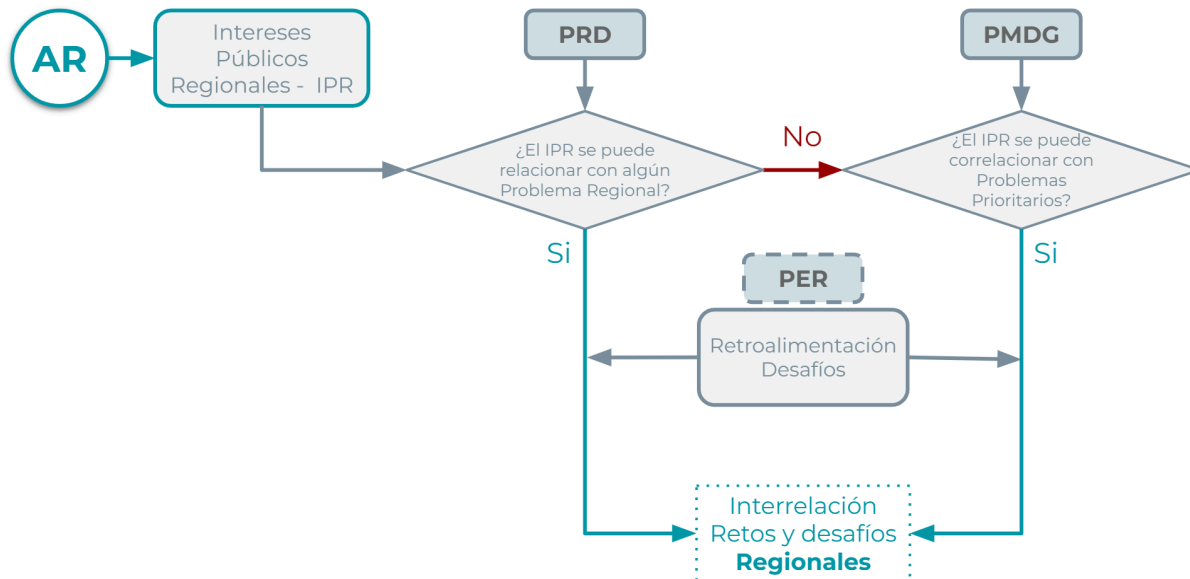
AR

Intereses Públicos Regionales - IPR

PRD

PMDG

¿El IPR se puede relacionar con algún Problema Regional?

No

¿El IPR se puede correlacionar con Problemas Prioritarios?

Si

Si

PER

Retroalimentación Desafíos

Interrelación Retos y desafíos **Regionales**